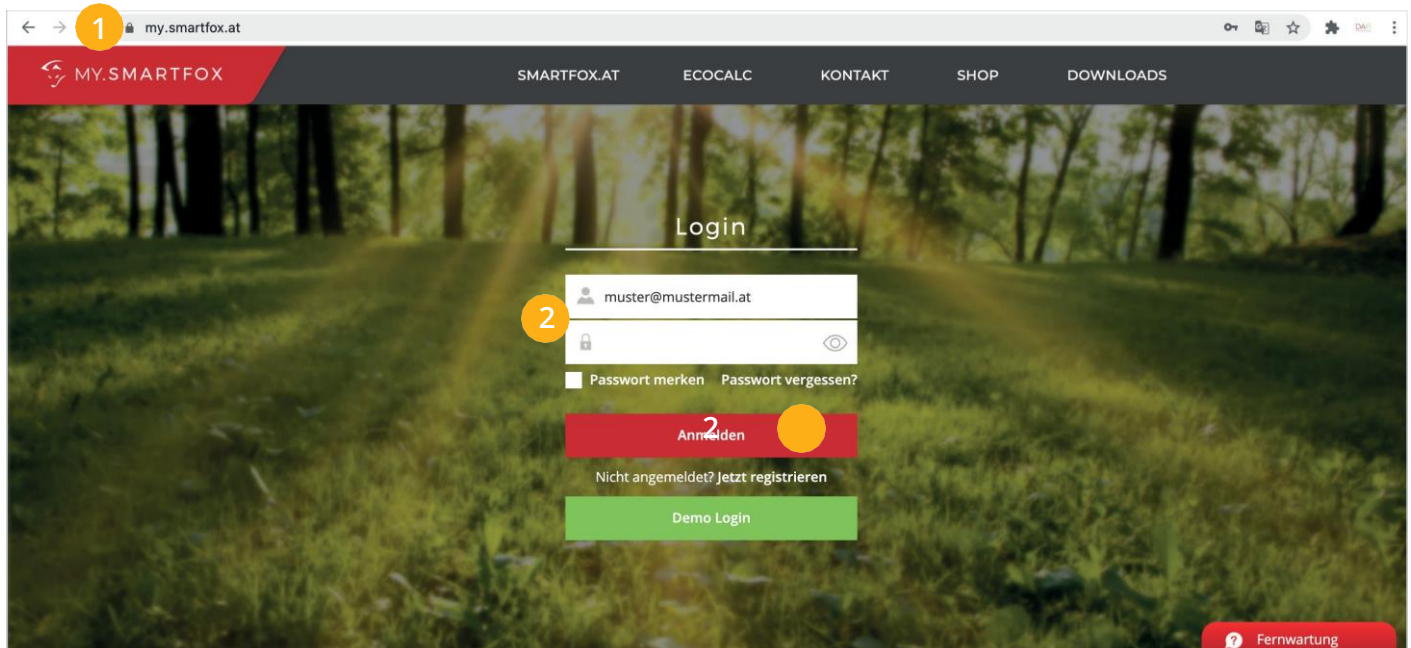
1 my.smartfox.at

MY.SMARTFOX

SMARTFOX.AT ECOCALC KONTAKT SHOP DOWNLOADS

Login

muster@mustermail.at

2

Passwort merken Passwort vergessen?

Anmelden 2

Nicht angemeldet? Jetzt registrieren

Demo Login

Fernwartung